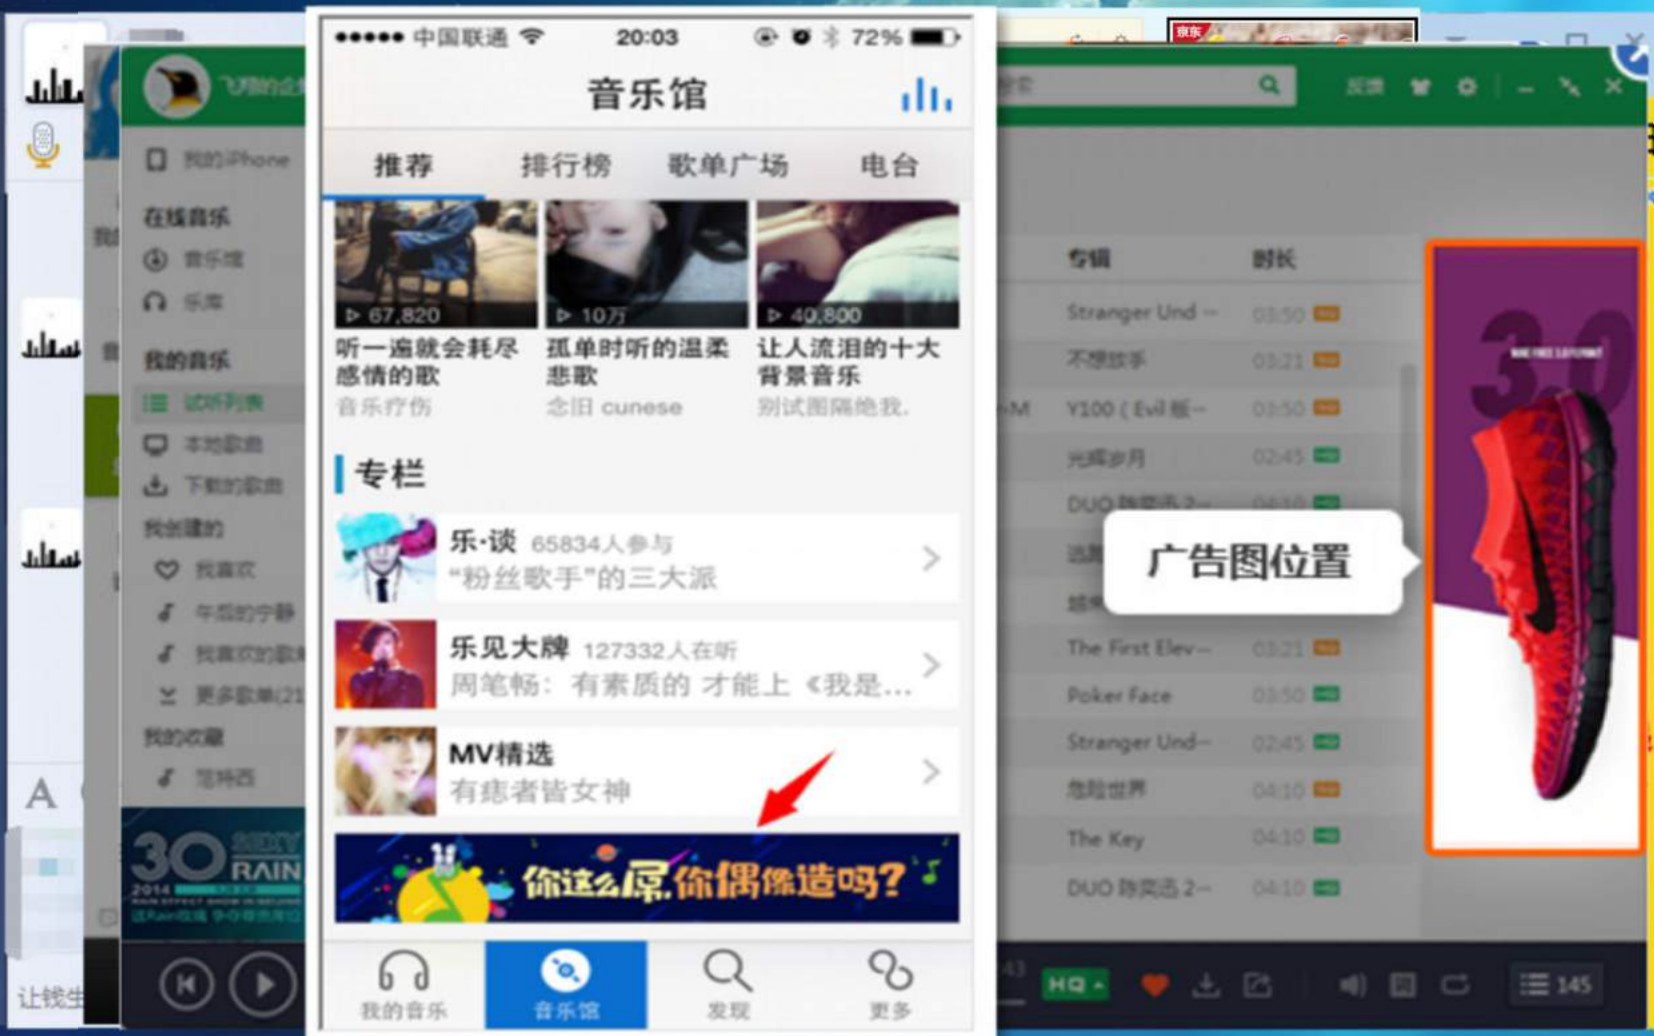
●●●●● 中国联通 20:03 72%

音乐馆

推荐 排行榜 歌单广场 电台

▷ 67,820
听一遍就会耗尽感情的歌
音乐疗伤

▷ 10万
孤单时听的温柔悲歌
念旧 cunese

▷ 40,800
让人流泪的十大背景音乐
别试图隔绝我.

专栏

乐·谈 65834人参与
"粉丝歌手"的三大派

乐见大牌 127332人在听
周笔畅：有素质的 才能上《我是...

MV精选
有恋者皆女神

你这么屌,你偶像造吗?

我的音乐 音乐馆 发现 更多

我的iPhone
在线音乐
音乐馆
乐库
我的音乐
试听列表
本地歌曲
下载的歌曲
我创建的
我喜欢
我收藏
30 RAIN 2014

专辑 时长
Stranger Und... 03:50
不想放手 03:21
Y100 (Evil 版... 03:50
光辉岁月 02:45
DUO 04:10
The First Elev... 03:21
Poker Face 03:50
Stranger Und... 02:45
04:10
The Key 04:10
DUO 04:10

广告图位置

HQ 145